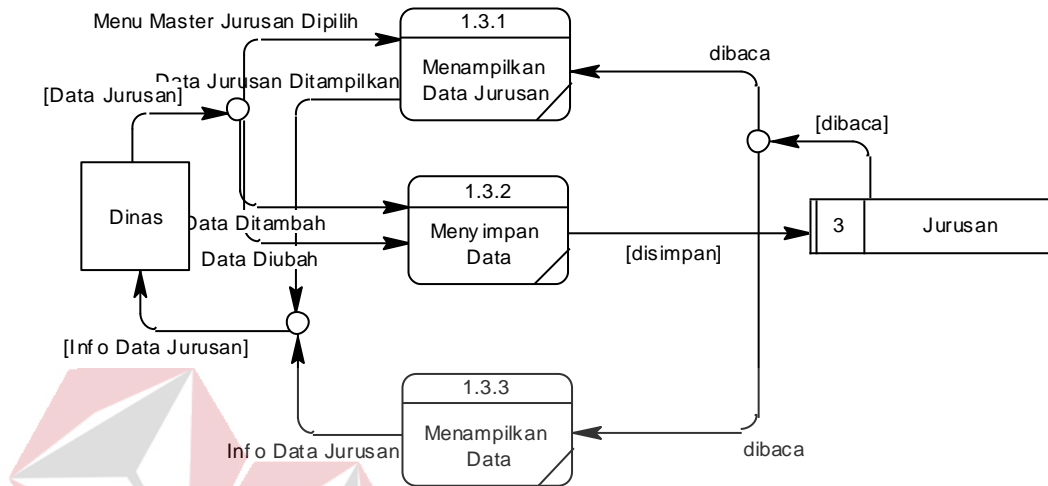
Menu Master Jurusan Dipilih

1.3.1

Menampilkan Data Jurusan

dibaca

Data Jurusan Ditampilkan

[Data Jurusan]

[dibaca]

1.3.2

Dinas

Data Ditambah

Menyimpan Data

3

Jurusan

Data Diubah

[disimpan]

[Info Data Jurusan]

1.3.3

Menampilkan Data

Info Data Jurusan

dibaca